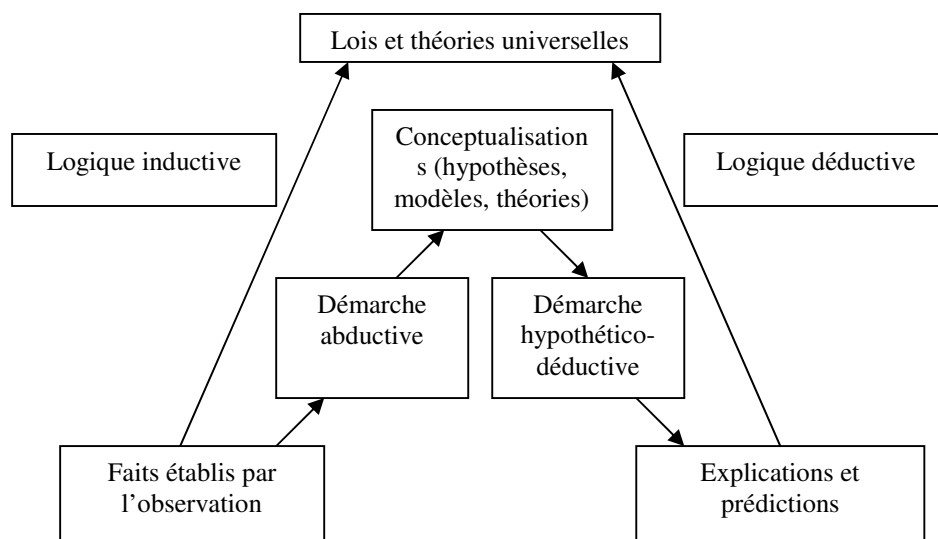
Lois et théories universelles

Logique inductive

Conceptualisation s (hypothèses, modèles, théories)

Logique déductive

Démarche abductive

Démarche hypothético-déductive

Faits établis par l'observation

Explications et prédictions